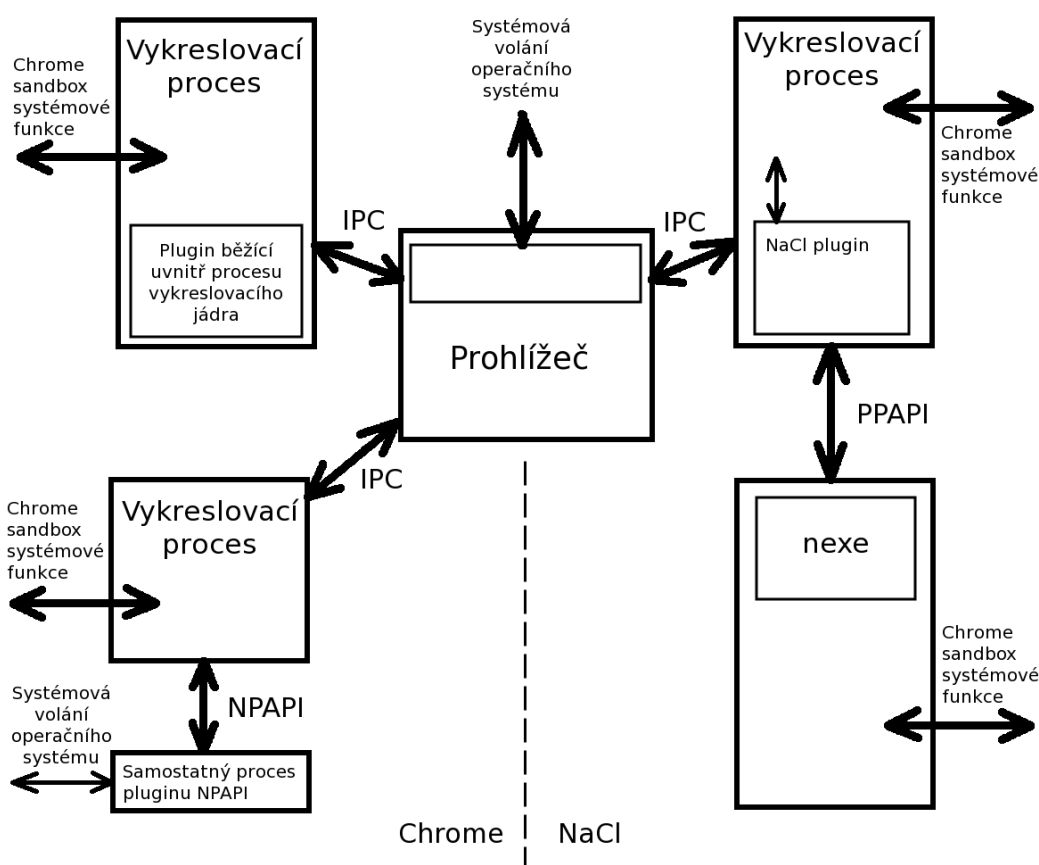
Chrome sandbox systémové funkce

Vykreslovací proces

Plugin běžící uvnitř procesu vykreslovacího jádra

IPC

Systémová volání operačního systému

Prohlížeč

IPC

Vykreslovací proces

NaCl plugin

Chrome sandbox systémové funkce

PPAPI

IPC

Chrome sandbox systémové funkce

Vykreslovací proces

NPAPI

Systémová volání operačního systému

Samostatný proces pluginu NPAPI

nexe

Chrome sandbox systémové funkce

Chrome

NaCl